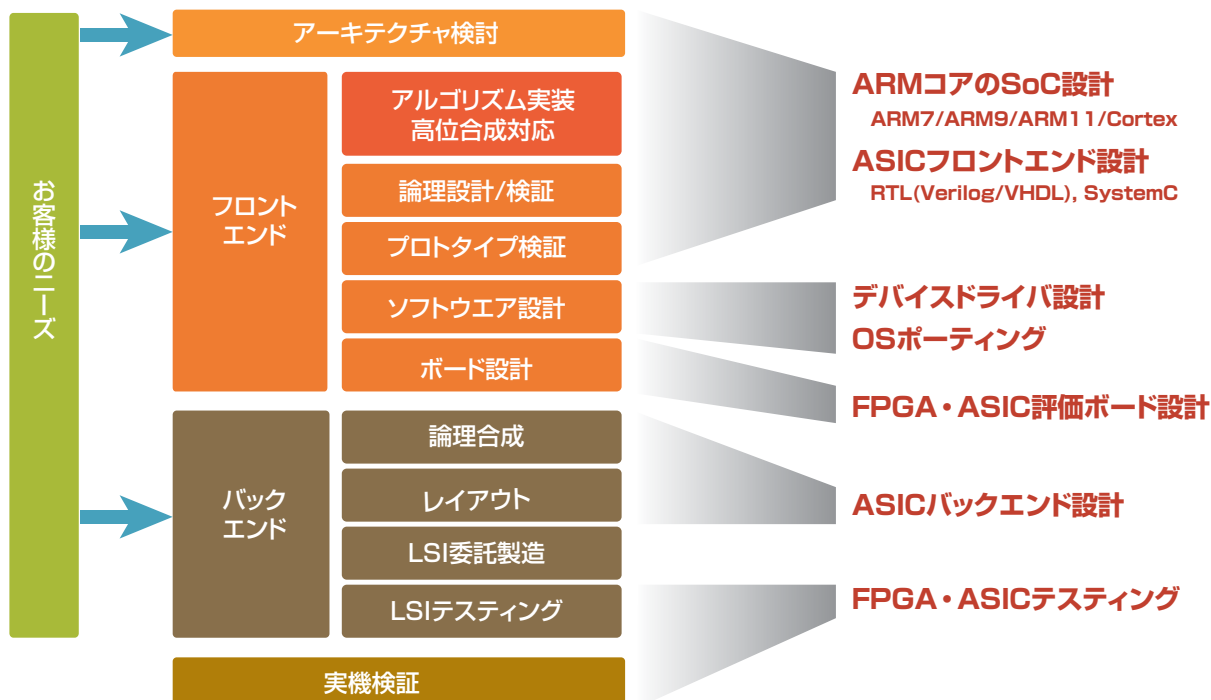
お客様のニーズ

アーキテクチャ検討

フロントエンド

アルゴリズム実装
高位合成対応

論理設計/検証

プロトタイプ検証

ソフトウエア設計

ボード設計

バックエンド

論理合成

レイアウト

LSI委託製造

LSIテスティング

実機検証

ARMコアのSoC設計
ARM7/ARM9/ARM11/Cortex

ASICフロントエンド設計
RTL(Verilog/VHDL), SystemC

デバイスドライバ設計
OSポーティング

FPGA・ASIC評価ボード設計

ASICバックエンド設計

FPGA・ASICテスティング